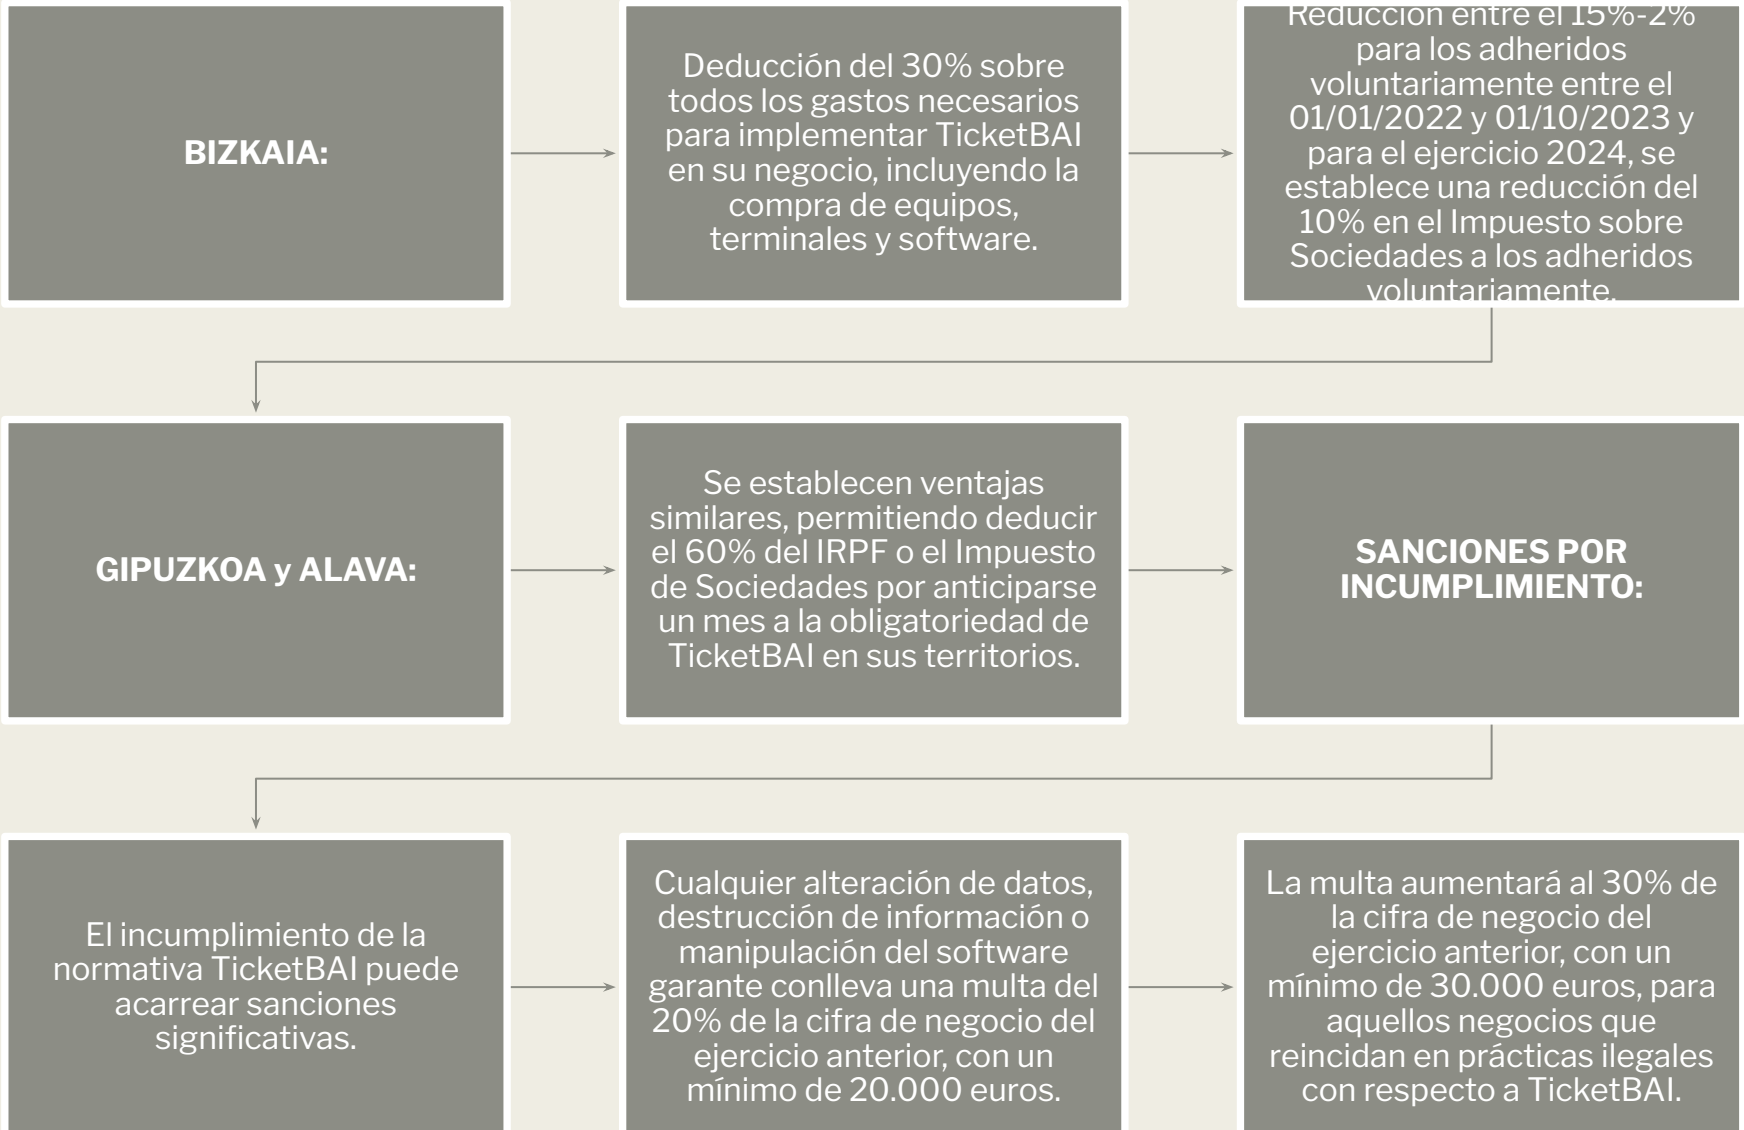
BIZKAIA:

Deducción del 30% sobre todos los gastos necesarios para implementar TicketBAI en su negocio, incluyendo la compra de equipos, terminales y software.

Reducción entre el 15%-2% para los adheridos voluntariamente entre el 01/01/2022 y 01/10/2023 y para el ejercicio 2024, se establece una reducción del 10% en el Impuesto sobre Sociedades a los adheridos voluntariamente.

GIPUZKOA y ALAVA:

Se establecen ventajas similares, permitiendo deducir el 60% del IRPF o el Impuesto de Sociedades por anticiparse un mes a la obligatoriedad de TicketBAI en sus territorios.

SANCIONES POR INCUMPLIMIENTO:

El incumplimiento de la normativa TicketBAI puede acarrear sanciones significativas.

Cualquier alteración de datos, destrucción de información o manipulación del software garante conlleva una multa del 20% de la cifra de negocio del ejercicio anterior, con un mínimo de 20.000 euros.

La multa aumentará al 30% de la cifra de negocio del ejercicio anterior, con un mínimo de 30.000 euros, para aquellos negocios que reincidan en prácticas ilegales con respecto a TicketBAI.